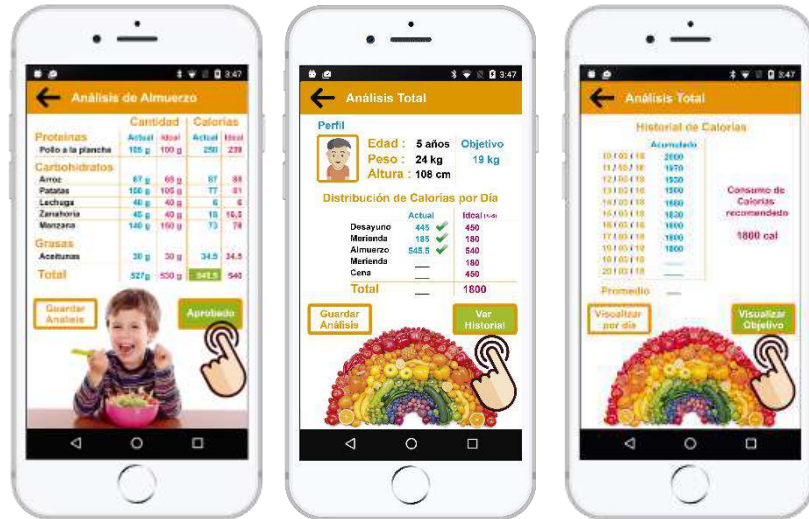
3:47

Análisis de Almuerzo

| | Cantidad | | Calorías | |
|---|---|---|---|---|
| | Actual | Ideal | Actual | Ideal |
| **Proteínas** | | | | |
| Pollo a la plancha | 105 g | 100 g | 250 | 239 |
| **Carbohidratos** | | | | |
| Arroz | 67 g | 65 g | 87 | 85 |
| Patatas | 100 g | 105 g | 77 | 81 |
| Lechuga | 40 g | 40 g | 6 | 6 |
| Zanahoria | 45 g | 40 g | 18 | 16,5 |
| Manzana | 140 g | 150 g | 73 | 78 |
| **Grasas** | | | | |
| Aceitunas | 30 g | 30 g | 34.5 | 34.5 |
| **Total** | 527g | 530 g | 545.5 | 540 |

Guardar Análisis

Aprobado

3:47

Análisis Total

Perfil

Edad : 5 años
Peso : 24 kg
Altura : 108 cm

Objetivo
19 kg

Distribución de Calorías por Día

| | Actual | Ideal |
|---|---|---|
| Desayuno | 445 | 450 |
| Merienda | 185 | 180 |
| Almuerzo | 545.5 | 540 |
| Merienda | — | 180 |
| Cena | — | 450 |
| Total | — | 1800 |

Guardar Análisis

Ver Historial

3:47

Análisis Total

Historial de Calorías

| | Acumulado |
|---|---|
| 10 / 03 / 18 | 2000 |
| 11 / 03 / 18 | 1970 |
| 12 / 03 / 18 | 1930 |
| 13 / 03 / 18 | 1900 |
| 14 / 03 / 18 | 1880 |
| 15 / 03 / 18 | 1820 |
| 16 / 03 / 18 | 1800 |
| 17 / 03 / 18 | 1800 |
| 18 / 03 / 18 | 1800 |
| 19 / 03 / 18 | — |
| 20 / 03 / 18 | — |

Promedio —

Consumo de Calorías recomendado

1800 cal

Visualizar por día

Visualizar Objetivo